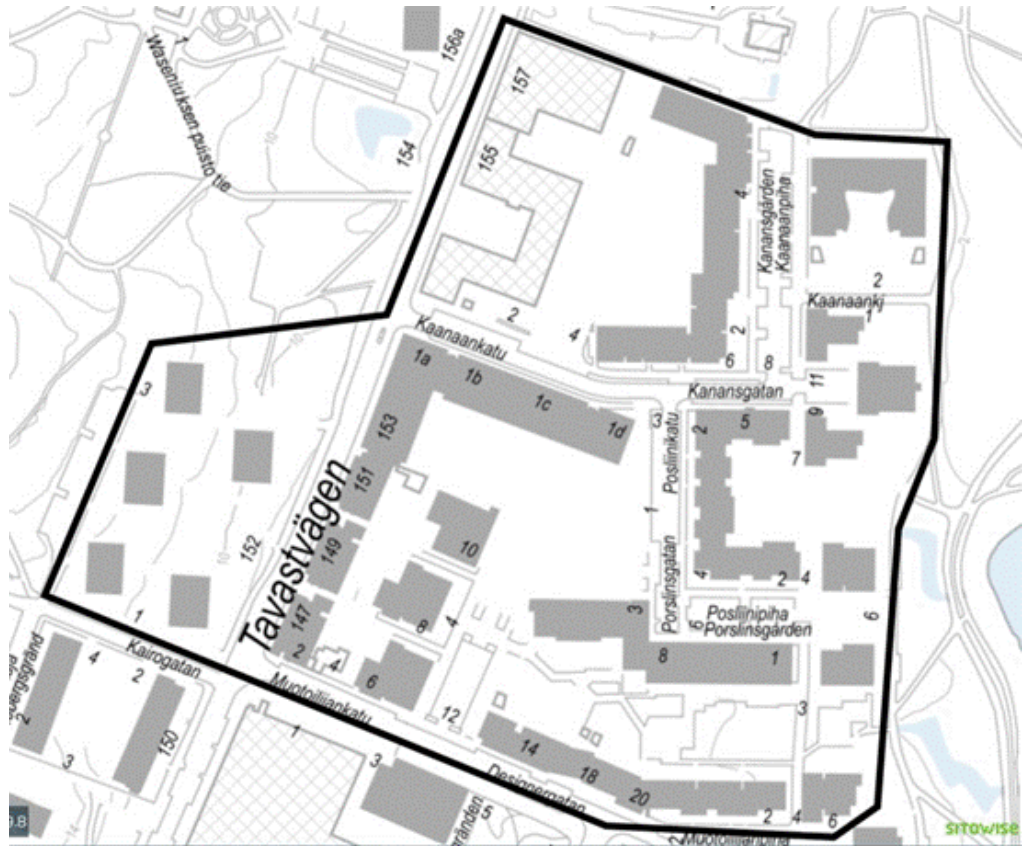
Waseniuksen puistotie
156a
157
154
155
Kanansgården
Kaanaanpiha
4
2
2
4
6
8
Kaanaanki
1
Kaanaankatu
1a
1b
1c
1d
Kanansgatan
11
9
7
3
2
5
153
151
Tavastvägen
152
3
Posliinikatu
1
Porslinsgatan
10
149
4
2
4
Posliinipiha
Porslinsgården
5
6
3
8
1
147
8
4
2
4
6
1
Kairogatan
4
2
150
2
3
Muotoilijankatu
1
12
14
18
20
3
3
Designergatan
2
4
6
5
Muotoilijanpiha
9.8
sitowise